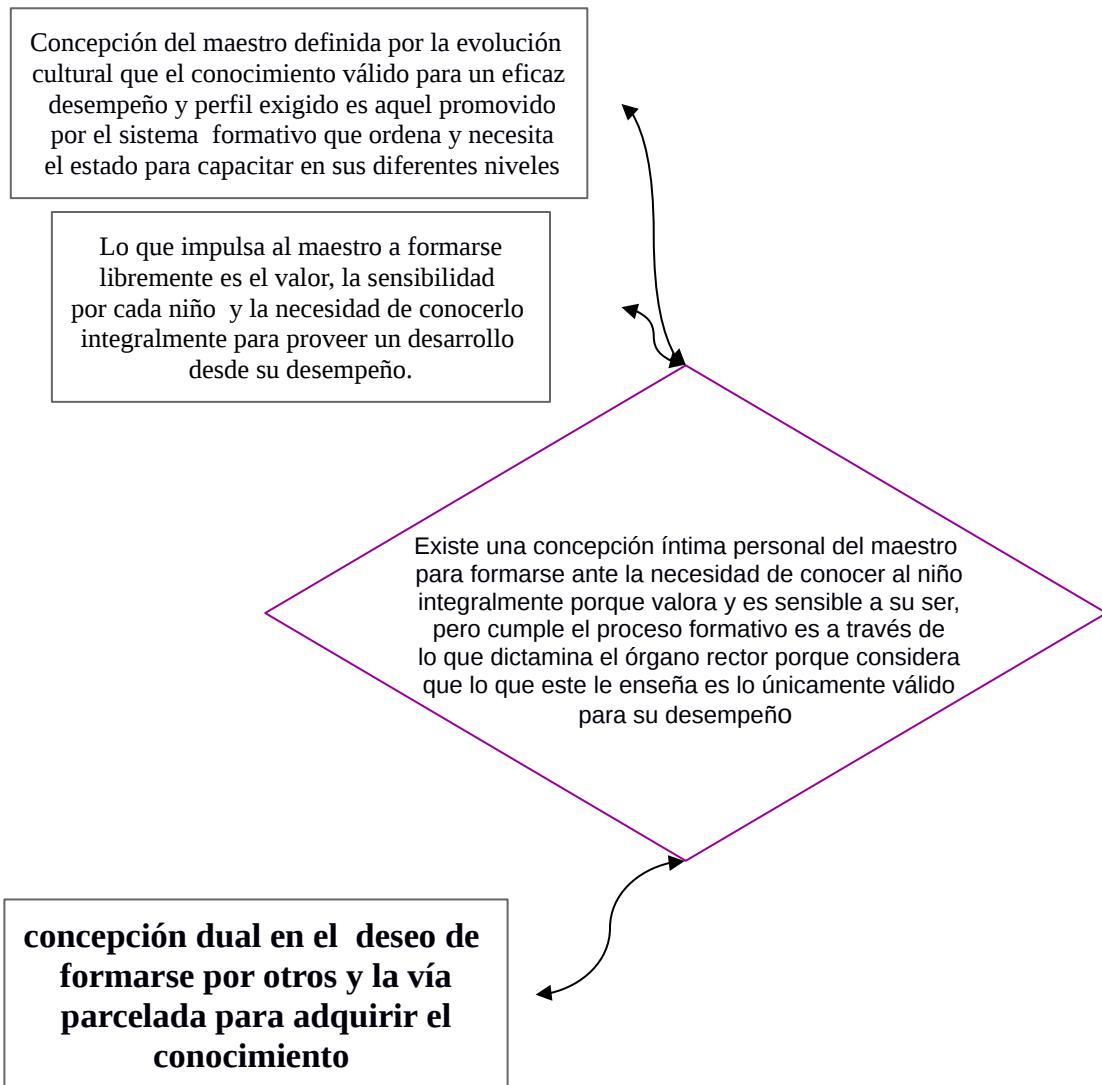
Concepción del maestro definida por la evolución cultural que el conocimiento válido para un eficaz desempeño y perfil exigido es aquel promovido por el sistema formativo que ordena y necesita el estado para capacitar en sus diferentes niveles

Lo que impulsa al maestro a formarse libremente es el valor, la sensibilidad por cada niño y la necesidad de conocerlo integralmente para proveer un desarrollo desde su desempeño.

Existe una concepción íntima personal del maestro para formarse ante la necesidad de conocer al niño integralmente porque valora y es sensible a su ser, pero cumple el proceso formativo es a través de lo que dictamina el órgano rector porque considera que lo que este le enseña es lo únicamente válido para su desempeño

**concepción dual en el deseo de formarse por otros y la vía parcelada para adquirir el conocimiento**